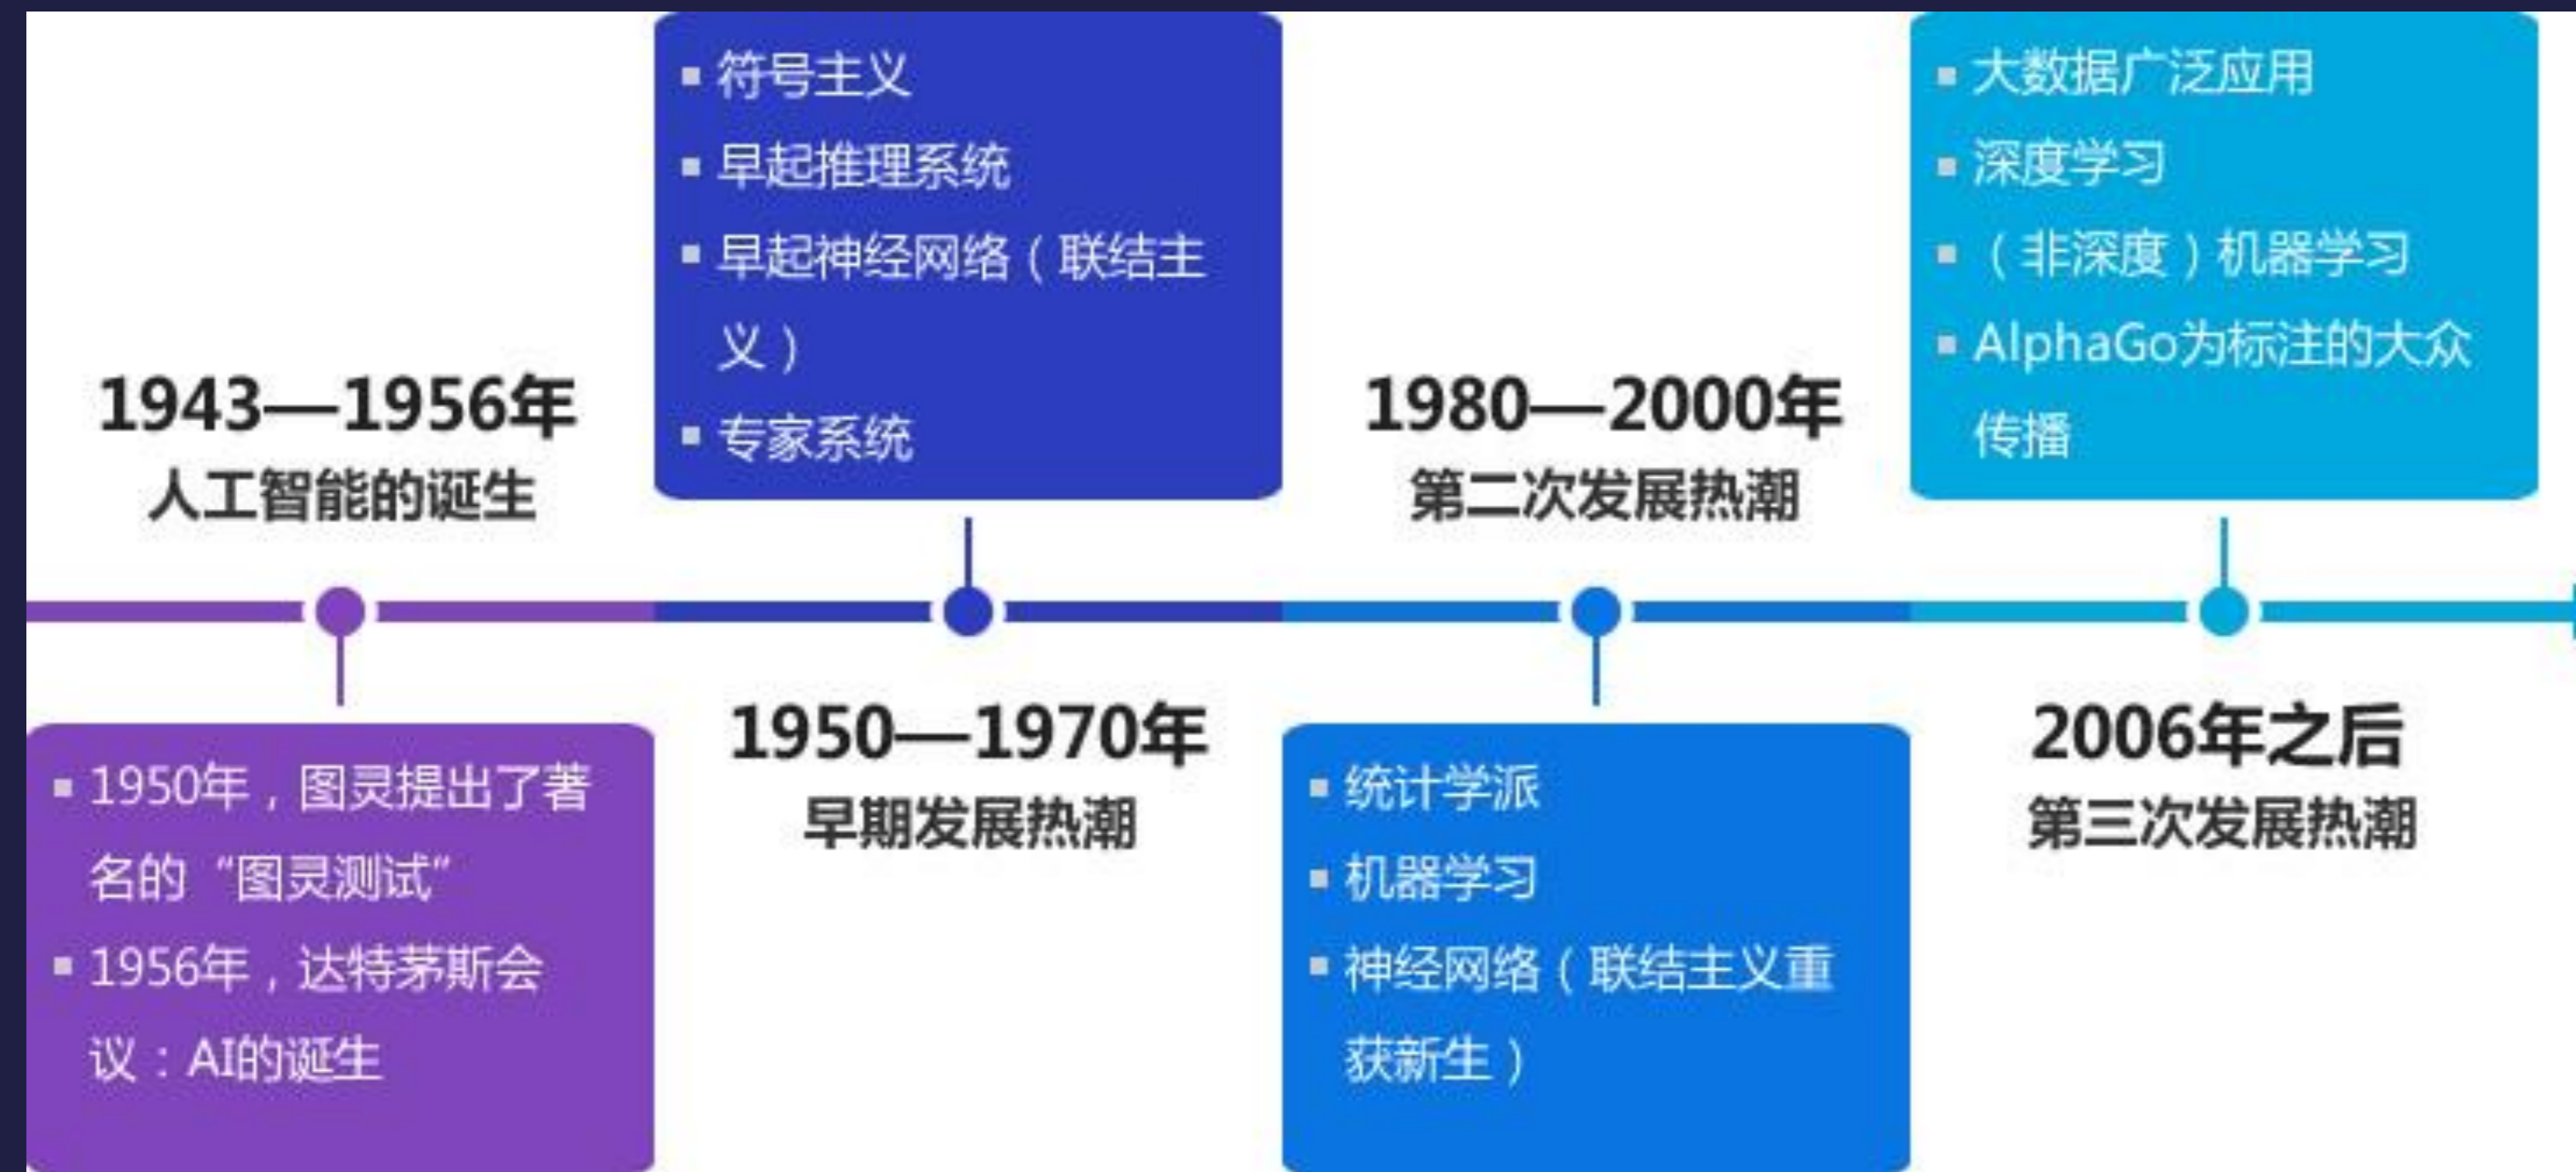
1943—1956年
人工智能的诞生

▪ 1950年，图灵提出了著名的“图灵测试”
▪ 1956年，达特茅斯会议：AI的诞生

▪ 符号主义
▪ 早起推理系统
▪ 早起神经网络（联结主义）
▪ 专家系统

1950—1970年
早期发展热潮

1980—2000年
第二次发展热潮

▪ 统计学派
▪ 机器学习
▪ 神经网络（联结主义重获新生）

▪ 大数据广泛应用
▪ 深度学习
▪ （非深度）机器学习
▪ AlphaGo为标注的大众传播

2006年之后
第三次发展热潮